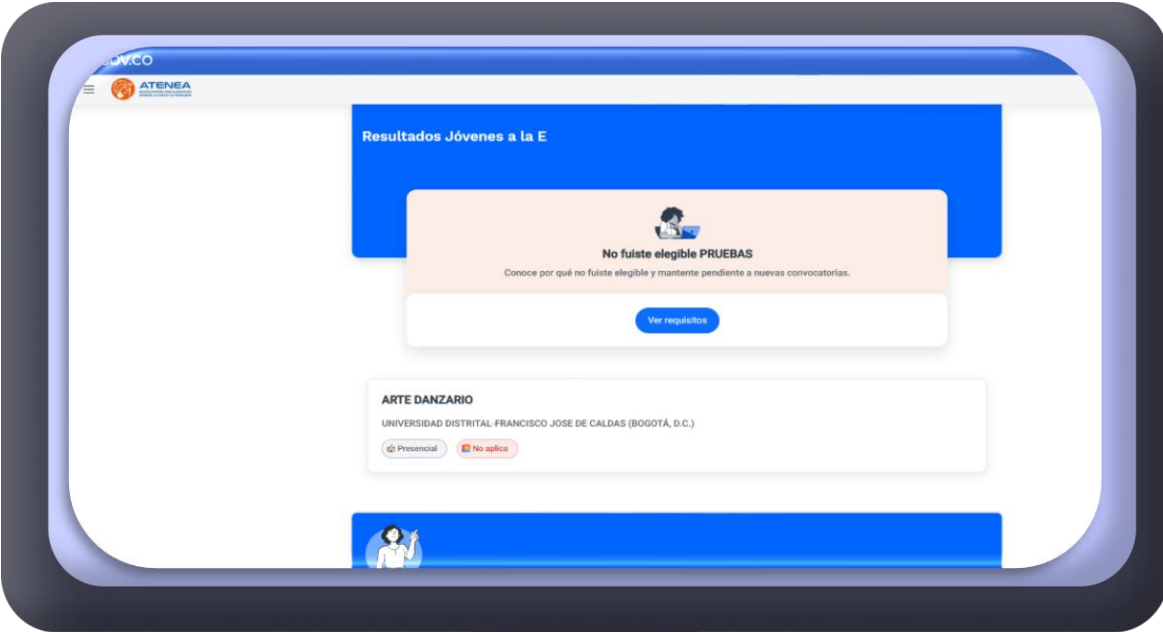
OV.CO

ATENEA

Resultados Jóvenes a la E

No fuiste elegible PRUEBAS

Conoce por qué no fuiste elegible y mantente pendiente a nuevas convocatorias.

Ver requisitos

ARTE DANZARIO

UNIVERSIDAD DISTRITAL-FRANCISCO JOSE DE CALDAS (BOGOTÁ, D.C.)

Presencial

No aplica